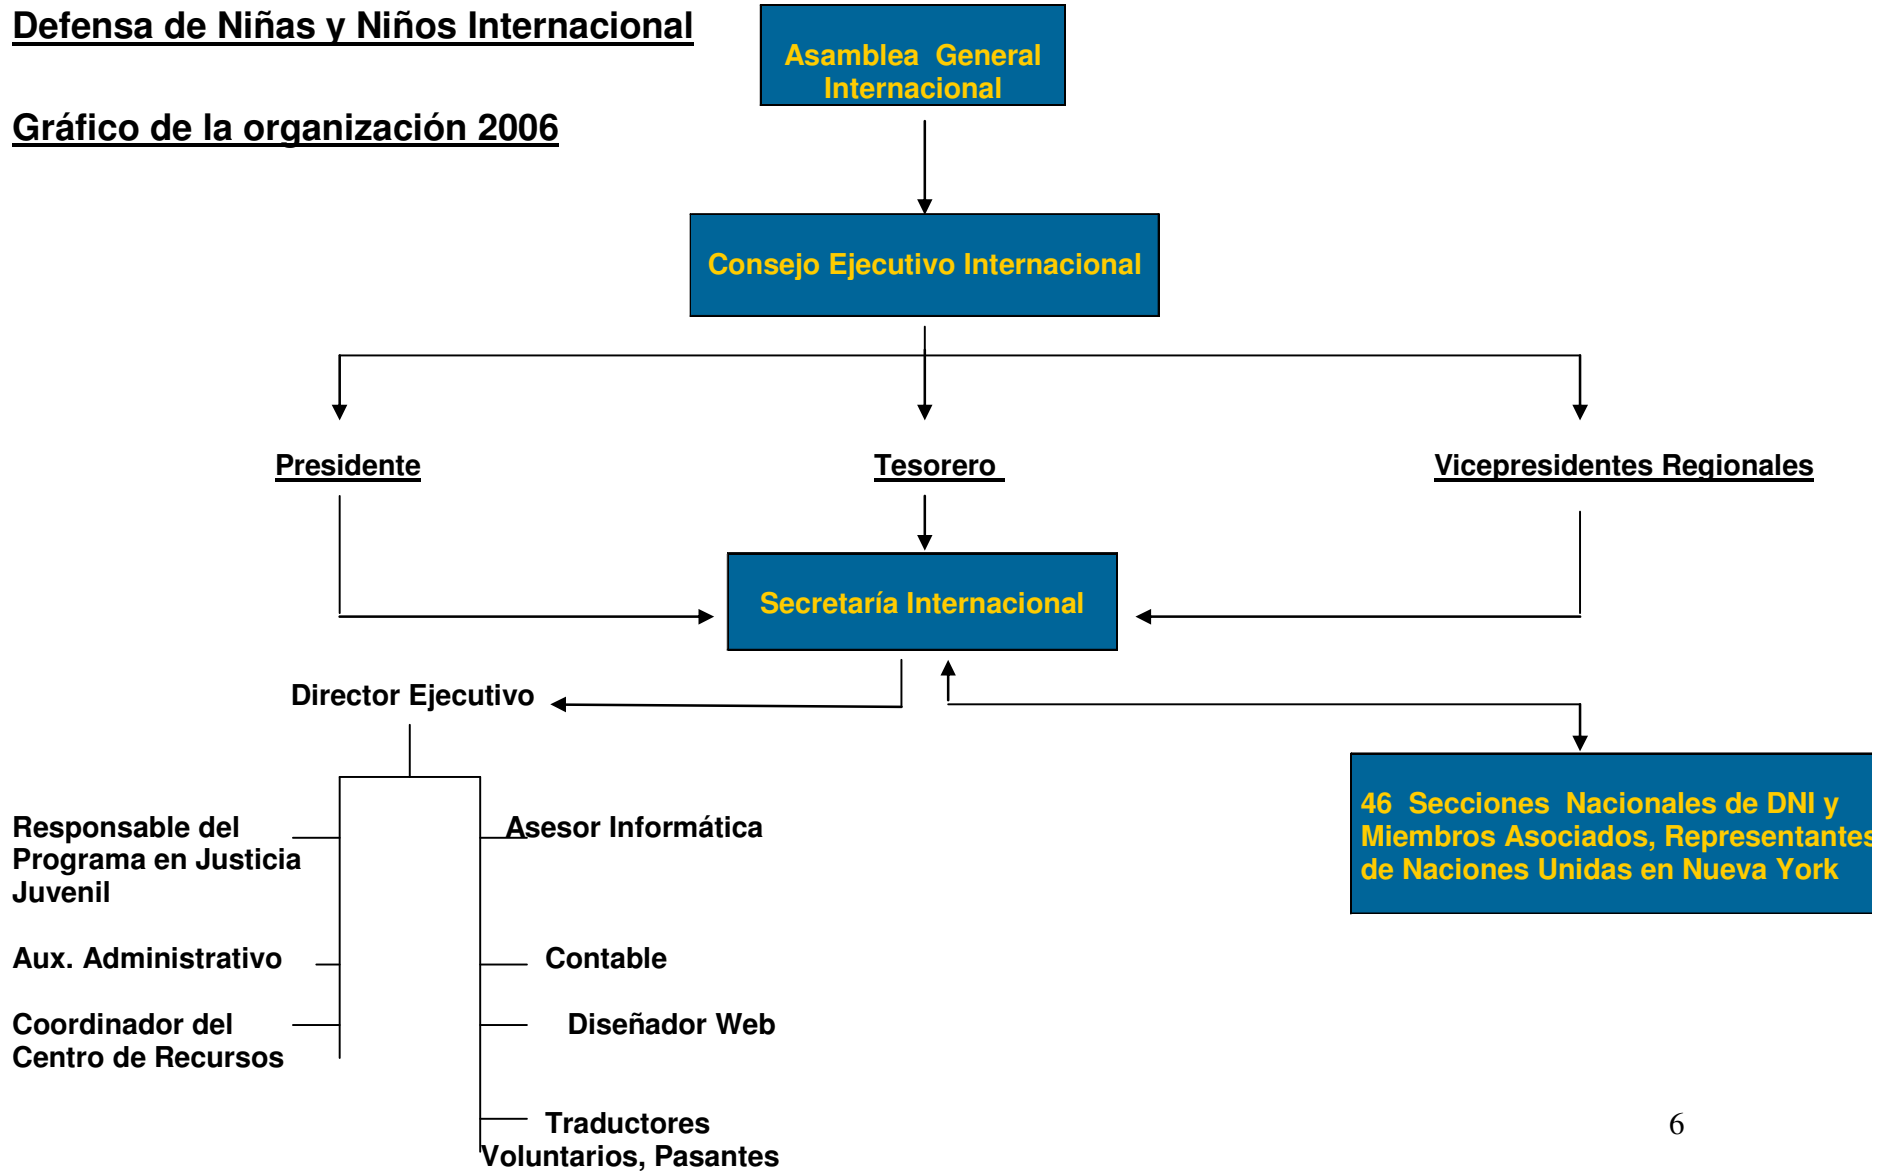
Defensa de Niñas y Niños Internacional

Gráfico de la organización 2006

Asamblea General Internacional

Consejo Ejecutivo Internacional

Presidente

Tesorero

Vicepresidentes Regionales

Secretaría Internacional

Director Ejecutivo

46 Secciones Nacionales de DNI y Miembros Asociados, Representantes de Naciones Unidas en Nueva York

Responsable del Programa en Justicia Juvenil

Asesor Informática

Aux. Administrativo

Contable

Coordinador del Centro de Recursos

Diseñador Web

Traductores Voluntarios, Pasantes

6